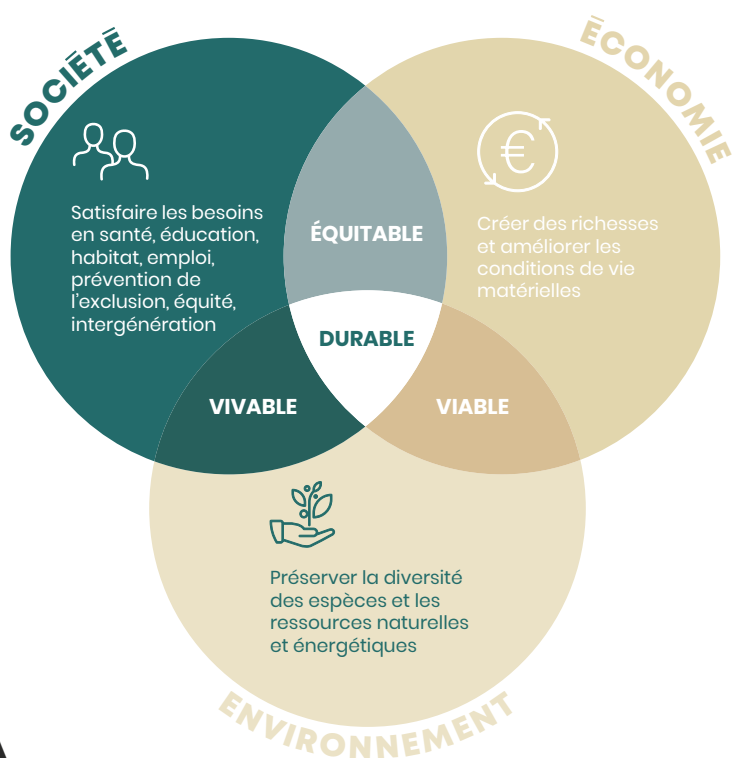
SOCIÉTÉ

Satisfaire les besoins en santé, éducation, habitat, emploi, prévention de l'exclusion, équité, intergénération

ÉCONOMIE

Créer des richesses et améliorer les conditions de vie matérielles

ÉQUITABLE

DURABLE

VIVABLE

VIABLE

Préserver la diversité des espèces et les ressources naturelles et énergétiques

ENVIRONNEMENT